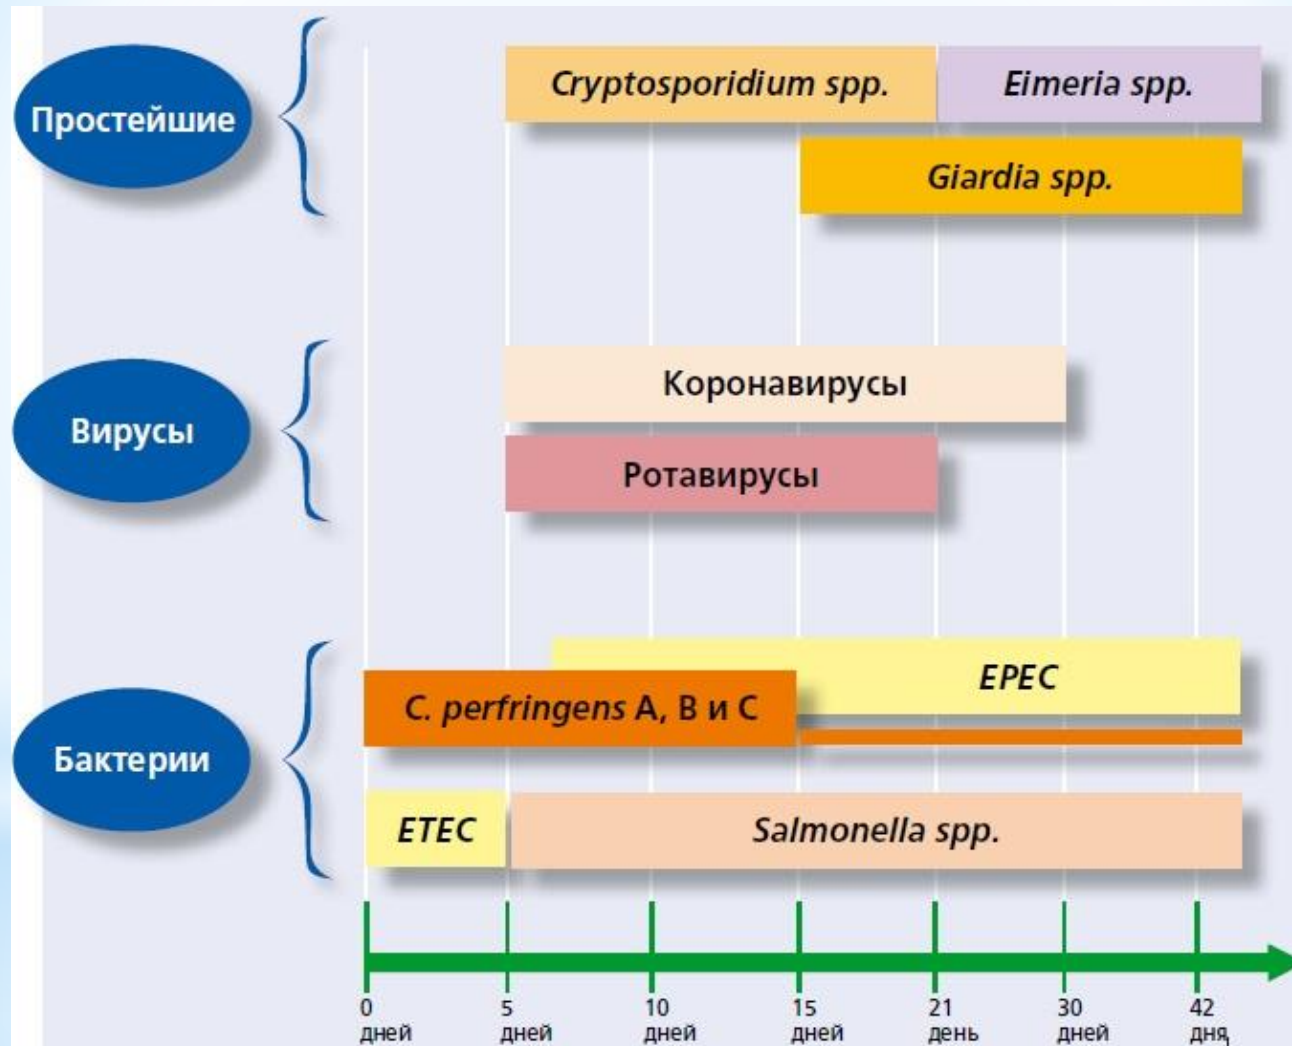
Простейшие

Cryptosporidium spp.

Eimeria spp.

Giardia spp.

Вирусы

Коронавирусы

Ротавирусы

Бактерии

EPEC

C. perfringens A, B и C

ETEC

Salmonella spp.

0 дней

5 дней

10 дней

15 дней

21 день

30 дней

42 дня